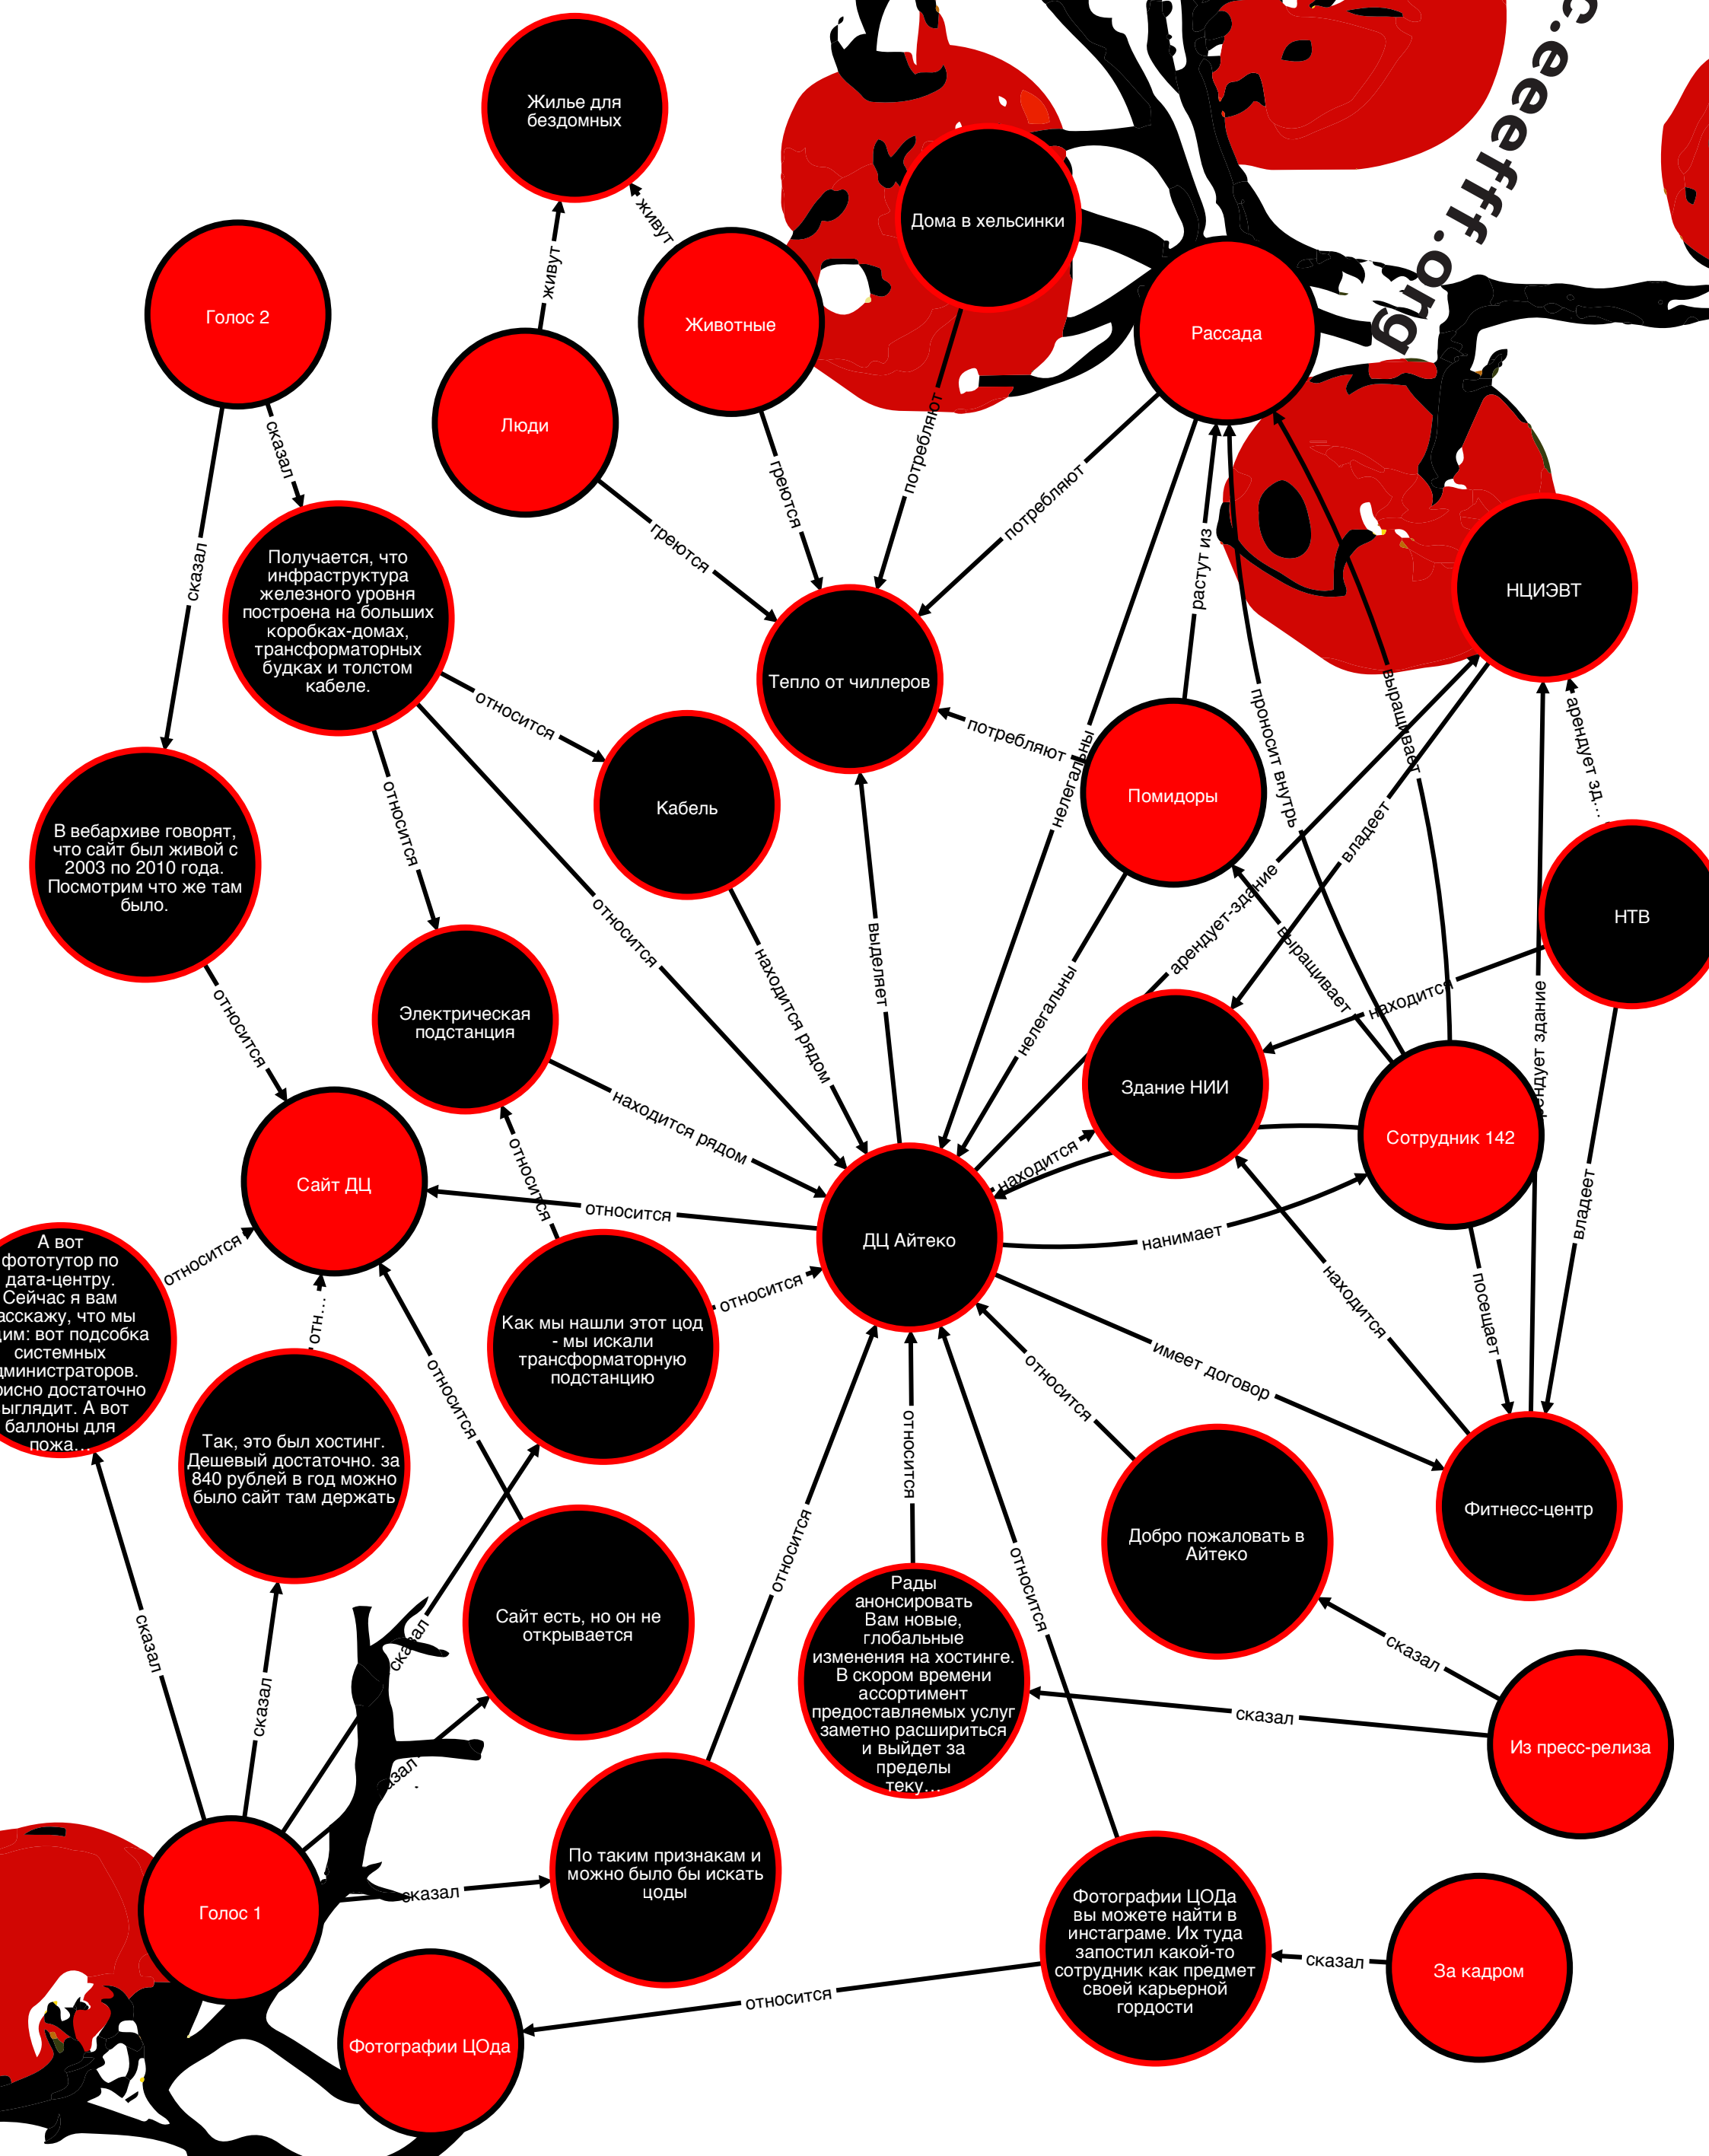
c.eeefff.org

Жилье для бездомных

живут

живут

Дома в хельсинки

Голос 2

Животные

Рассада

Люди

сказал

сказал

греются

греются

потребляют

потребляют

растут из

Получается, что инфраструктура железного уровня построена на больших коробках-домах, трансформаторных будках и толстом кабеле.

Тепло от чиллеров

НЦИЭВТ

проносит внутрь

выращивает

относится

потребляют

нелегальны

Помидоры

арендует зд...

Кабель

В вебархиве говорят, что сайт был живой с 2003 по 2010 года. Посмотрим что же там было.

относится

относится

выделяет

находится рядом

владеет

арендует-здание

НТВ

выращивает

Электрическая подстанция

относится

нелегальны

находится

Здание НИИ

арендует здание

находится рядом

относится

Сотрудник 142

Сайт ДЦ

относится

ДЦ Айтеко

находится

А вот фототутор по дата-центру. Сейчас я вам асскажу, что мы дим: вот подсобка системных дминистраторов. рисно достаточно ыглядит. А вот баллоны для пожа...

относится

относится

нанимает

Как мы нашли этот цод - мы искали трансформаторную подстанцию

относится

посещает

владеет

отн...

имеет договор

находится

относится

Так, это был хостинг. Дешевый достаточно. за 840 рублей в год можно было сайт там держать

относится

относится

Фитнесс-центр

Добро пожаловать в Айтеко

относится

относится

Сайт есть, но он не открывается

сказал

сказал

Рады анонсировать Вам новые, глобальные изменения на хостинге. В скором времени ассортимент предоставляемых услуг заметно расшириться и выйдет за пределы теку...

сказал

сказал

сказал

Из пресс-релиза

сказал

сказал

По таким признакам и можно было бы искать цоды

Голос 1

Фотографии ЦОДа вы можете найти в инстаграме. Их туда запостил какой-то сотрудник как предмет своей карьерной гордости

сказал

За кадром

относится

Фотографии ЦОДа